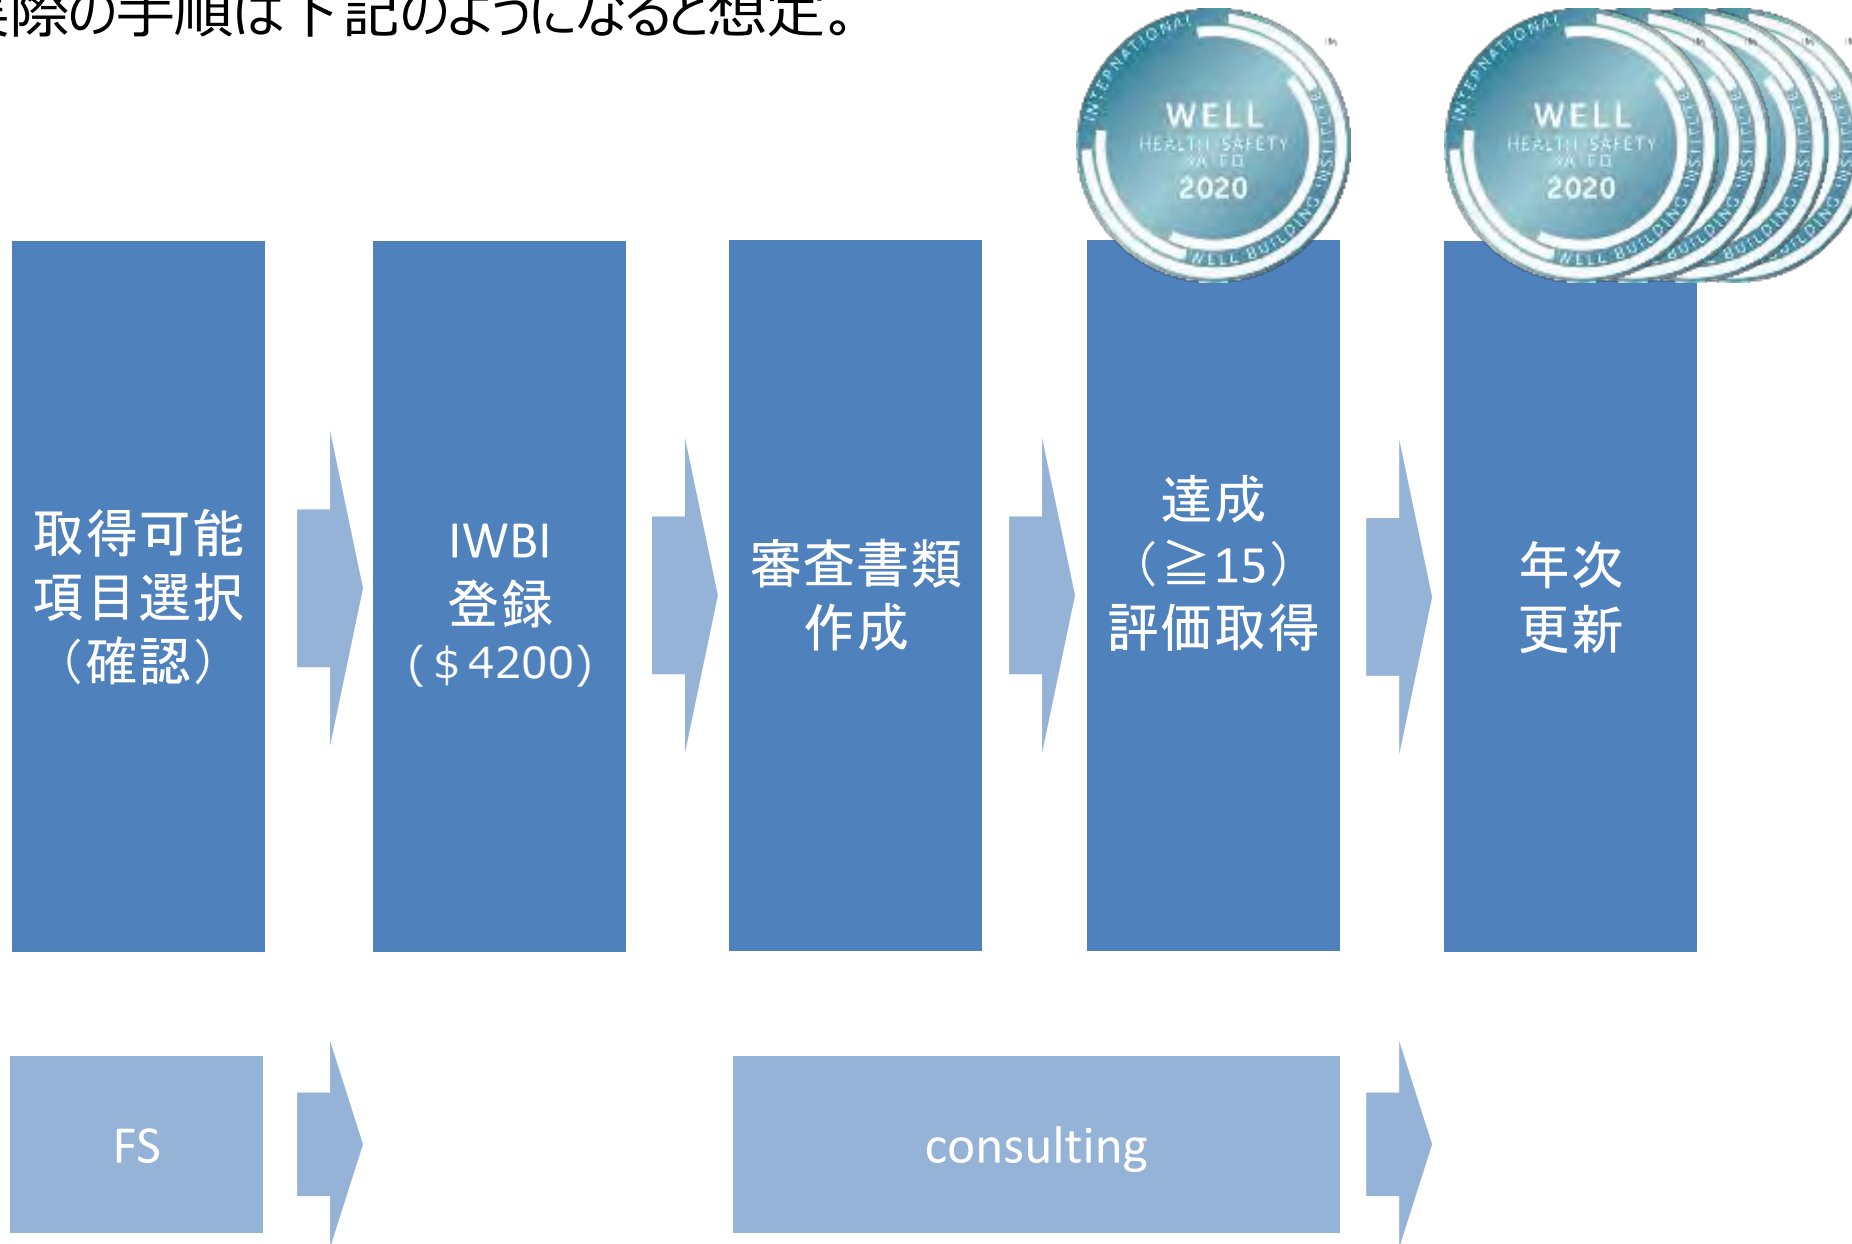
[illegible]際の手順は下記のようになると想定。

INTERNATIONAL WELL HEALTH-SAFETY RATED 2020 WELL BUILDING INSTITUTE

INTERNATIONAL WELL HEALTH-SAFETY RATED 2020 WELL BUILDING INSTITUTE

取得可能項目選択（確認）

IWBI 登録（＄4200）

審査書類作成

達成（≧15）評価取得

年次更新

FS

consulting